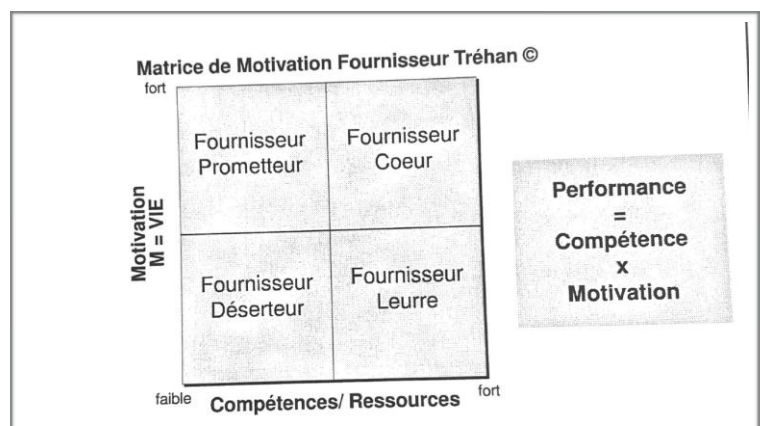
Matrice de Motivation Fournisseur Tréhan ©

fort

Motivation
M = VIE

| Fournisseur Prometteur | Fournisseur Coeur |
|---|---|
| Fournisseur Déserteur | Fournisseur Leurre |

faible

Compétences/ Ressources

fort

Performance
=
Compétence
x
Motivation